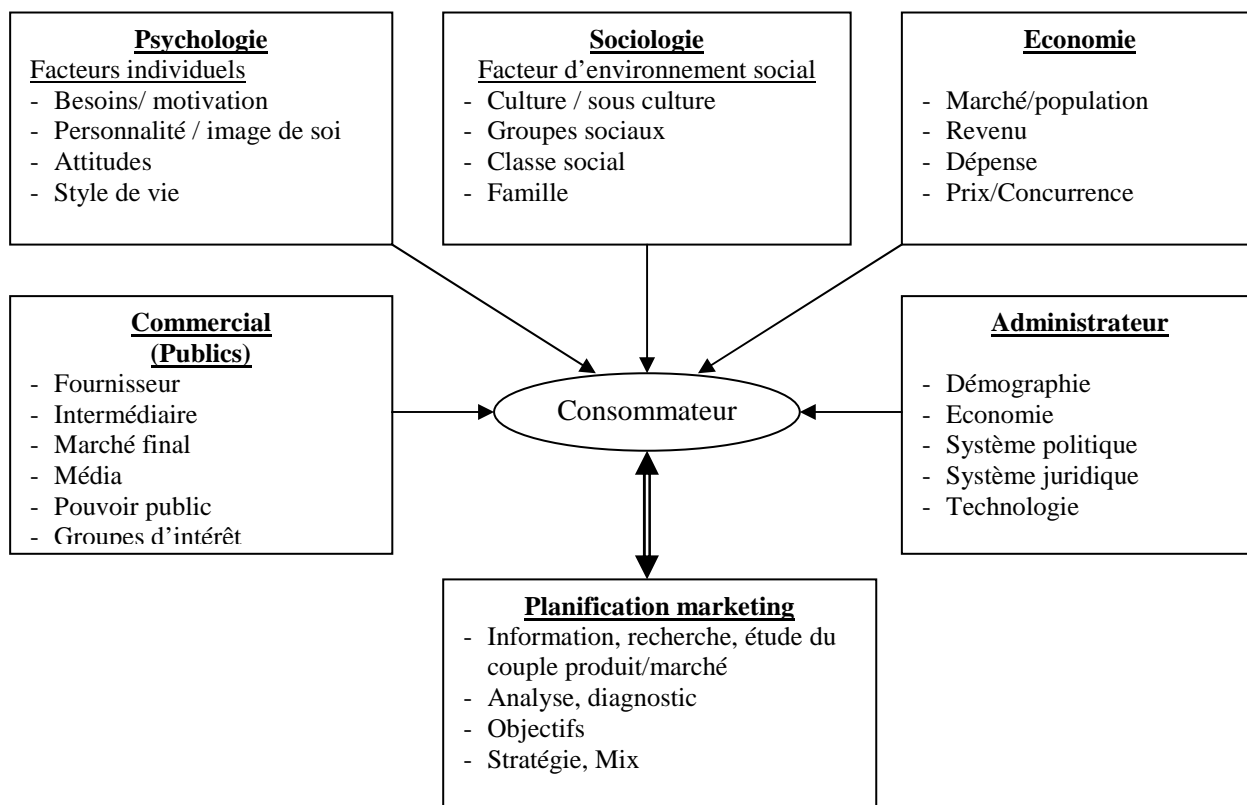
**Psychologie**
Facteurs individuels
- Besoins/ motivation
- Personnalité / image de soi
- Attitudes
- Style de vie

**Sociologie**
Facteur d'environnement social
- Culture / sous culture
- Groupes sociaux
- Classe social
- Famille

**Economie**
- Marché/population
- Revenu
- Dépense
- Prix/Concurrence

**Commercial (Publics)**
- Fournisseur
- Intermédiaire
- Marché final
- Média
- Pouvoir public
- Groupes d'intérêt

Consommateur

**Administrateur**
- Démographie
- Economie
- Système politique
- Système juridique
- Technologie

**Planification marketing**
- Information, recherche, étude du couple produit/marché
- Analyse, diagnostic
- Objectifs
- Stratégie, Mix